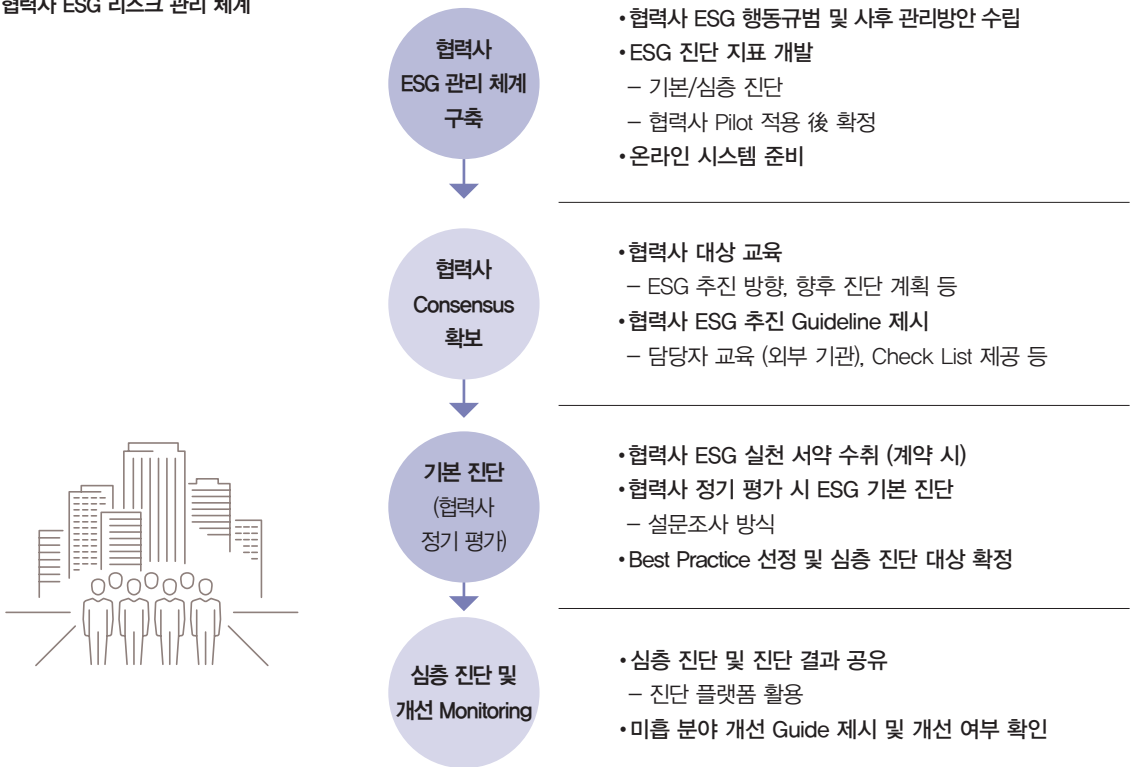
협력사 ESG 리스크 관리 체계

협력사 ESG 관리 체계 구축

• 협력사 ESG 행동규범 및 사후 관리방안 수립
• ESG 진단 지표 개발
– 기본/심층 진단
– 협력사 Pilot 적용 後 확정
• 온라인 시스템 준비

협력사 Consensus 확보

• 협력사 대상 교육
– ESG 추진 방향, 향후 진단 계획 등
• 협력사 ESG 추진 Guideline 제시
– 담당자 교육 (외부 기관), Check List 제공 등

기본 진단 (협력사 정기 평가)

• 협력사 ESG 실천 서약 수취 (계약 시)
• 협력사 정기 평가 시 ESG 기본 진단
– 설문조사 방식
• Best Practice 선정 및 심층 진단 대상 확정

심층 진단 및 개선 Monitoring

• 심층 진단 및 진단 결과 공유
– 진단 플랫폼 활용
• 미흡 분야 개선 Guide 제시 및 개선 여부 확인